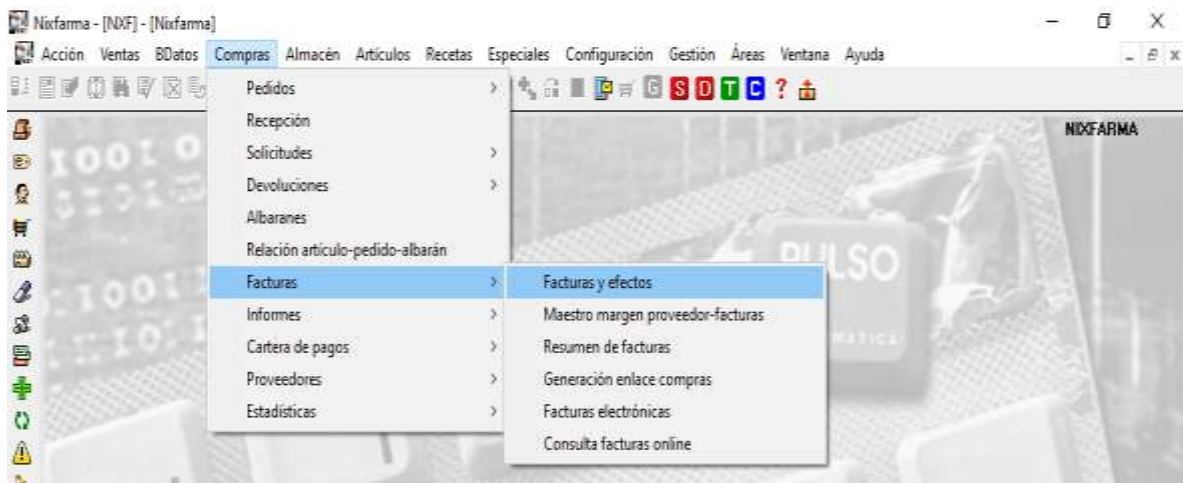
Nixfarma - [NXF] - [Nixfarma]

Acción Ventas BDatos Compras Almacén Artículos Recetas Especiales Configuración Gestión Áreas Ventana Ayuda

S D T C ?

NIXFARMA

Pedidos
Recepción
Solicitudes
Devoluciones
Albaranes
Relación artículo-pedido-albarán
Facturas
Informes
Cartera de pagos
Proveedores
Estadísticas

Facturas y efectos
Maestro margen proveedor-facturas
Resumen de facturas
Generación enlace compras
Facturas electrónicas
Consulta facturas online

PULSO